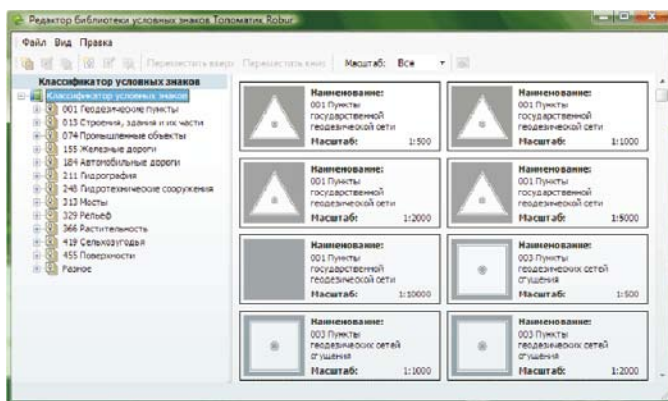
Редактор библиотеки условных знаков Топоматик Robur

Файл Вид Правка

Переместить вверх Переместить вниз Масштаб: Все

Классификатор условных знаков

Классификатор условных знаков
001 Геодезические пункты
013 Строения, здания и их части
074 Промышленные объекты
155 Железные дороги
184 Автомобильные дороги
211 Гидрография
248 Гидротехнические сооружения
313 Мосты
329 Рельеф
366 Растительность
419 Сельхозугодья
455 Поверхности
Разное

Наименование: 001 Пункты государственной геодезической сети Масштаб: 1:500

Наименование: 001 Пункты государственной геодезической сети Масштаб: 1:1000

Наименование: 001 Пункты государственной геодезической сети Масштаб: 1:2000

Наименование: 001 Пункты государственной геодезической сети Масштаб: 1:5000

Наименование: 001 Пункты государственной геодезической сети Масштаб: 1:10000

Наименование: 003 Пункты геодезических сетей сгущения Масштаб: 1:500

Наименование: 003 Пункты геодезических сетей сгущения Масштаб: 1:1000

Наименование: 003 Пункты геодезических сетей сгущения Масштаб: 1:2000